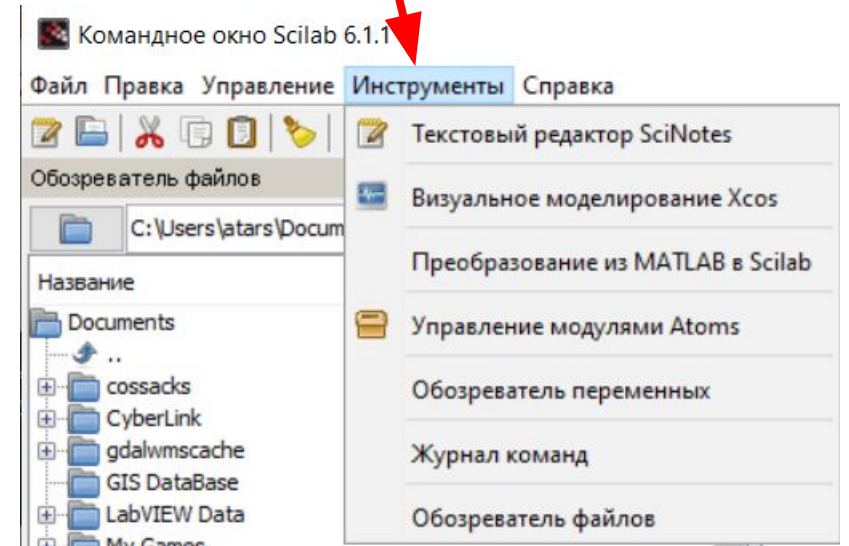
Командное окно Scilab 6.1.1

Файл Правка Управление Инструменты Справка

Обозреватель файлов

C:\Users\atars\Docum

Название

Documents
..
cossacks
CyberLink
gdalwmscache
GIS DataBase
LabVIEW Data
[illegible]

Текстовый редактор SciNotes
Визуальное моделирование Xcos
Преобразование из MATLAB в Scilab
Управление модулями Atoms
Обозреватель переменных
Журнал команд
Обозреватель файлов